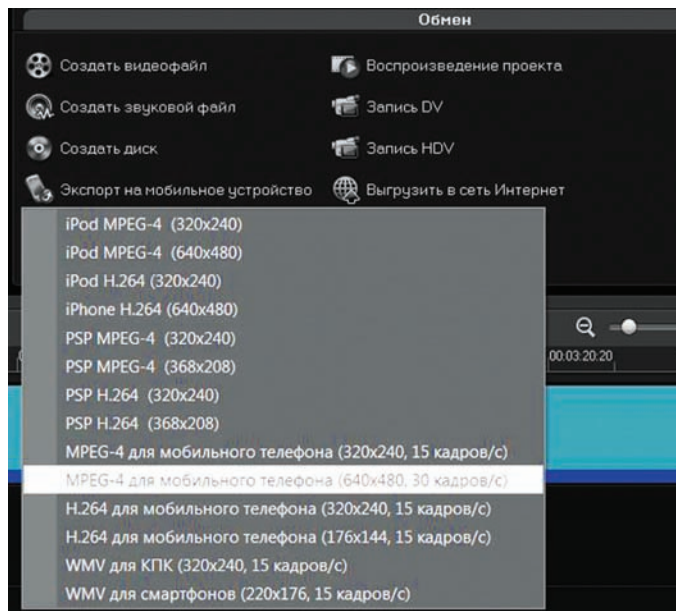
Обмен

Создать видеофайл
Воспроизведение проекта
Создать звуковой файл
Запись DV
Создать диск
Запись HDV
Экспорт на мобильное устройство
Выгрузить в сеть Интернет

iPod MPEG-4 (320x240)
iPod MPEG-4 (640x480)
iPod H.264 (320x240)
iPhone H.264 (640x480)
PSP MPEG-4 (320x240)
PSP MPEG-4 (368x208)
PSP H.264 (320x240)
PSP H.264 (368x208)
MPEG-4 для мобильного телефона (320x240, 15 кадров/с)
MPEG-4 для мобильного телефона (640x480, 30 кадров/с)
H.264 для мобильного телефона (320x240, 15 кадров/с)
H.264 для мобильного телефона (176x144, 15 кадров/с)
WMV для КПК (320x240, 15 кадров/с)
WMV для смартфонов (220x176, 15 кадров/с)

00:03:20:20